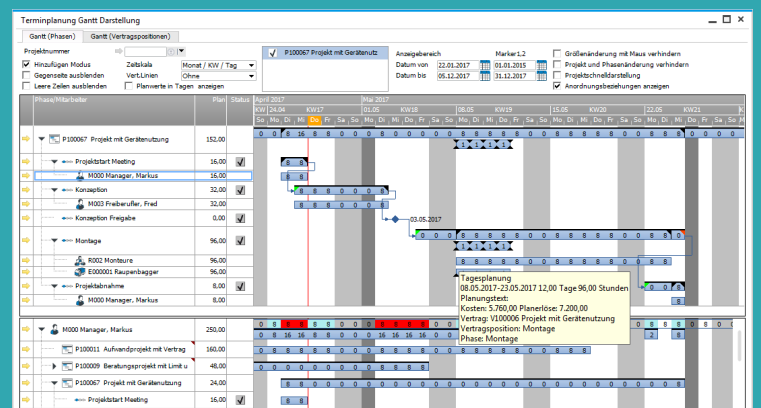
Terminplanung Gantt Darstellung

Gantt (Phasen) | Gantt (Vertragspositionen)

Projektnummer

Hinzufügen Modus
Gegenseite ausblenden
Leere Zeilen ausblenden

Zeitskala: Monat / KW / Tag
Vert.Linien: Ohne
Planwerte in Tagen anzeigen

P100067 Projekt mit Gerätenutz

Anzeigebereich
Datum von 22.01.2017
Datum bis 06.12.2017

Marker1,2
01.01.2015
31.12.2017

Größenänderung mit Maus verhindern
Projekt und Phasenänderung verhindern
Projektschnelldarstellung
Anordnungsbeziehungen anzeigen

Phase/Mitarbeiter | Plan | Status

April 2017 | Mai 2017
KW 24.04 | KW17 | 01.05 | KW18 | 08.05 | KW19 | 15.05 | KW20 | 22.05 | KW21
So Mo Di Mi Do Fr Sa So Mo Di Mi Do Fr Sa So Mo Di Mi Do Fr Sa So Mo Di Mi Do Fr Sa So Mo Di Mi Do Fr Sa So

P100067 Projekt mit Gerätenutzung | 152,00
Projektstart Meeting | 16,00
M000 Manager, Markus | 16,00
Konzeption | 32,00
M003 Freiberufler, Fred | 32,00
Konzeption Freigabe | 0,00
Montage | 96,00
R002 Monteure | 96,00
E000001 Raupenbagger | 96,00
Projektabnahme | 8,00
M000 Manager, Markus | 8,00

M000 Manager, Markus | 250,00
P100011 Aufwandprojekt mit Vertrag | 160,00
P100009 Beratungsprojekt mit Limit u | 48,00
P100067 Projekt mit Gerätenutzung | 24,00
Projektstart Meeting | 16,00

03.05.2017

Tagesplanung
08.05.2017-23.05.2017 12,00 Tage 96,00 Stunden
Planungstext:
Kosten: 5.760,00 Planerlöse: 7.200,00
Vertrag: V100006 Projekt mit Gerätenutzung
Vertragsposition: Montage
Phase: Montage